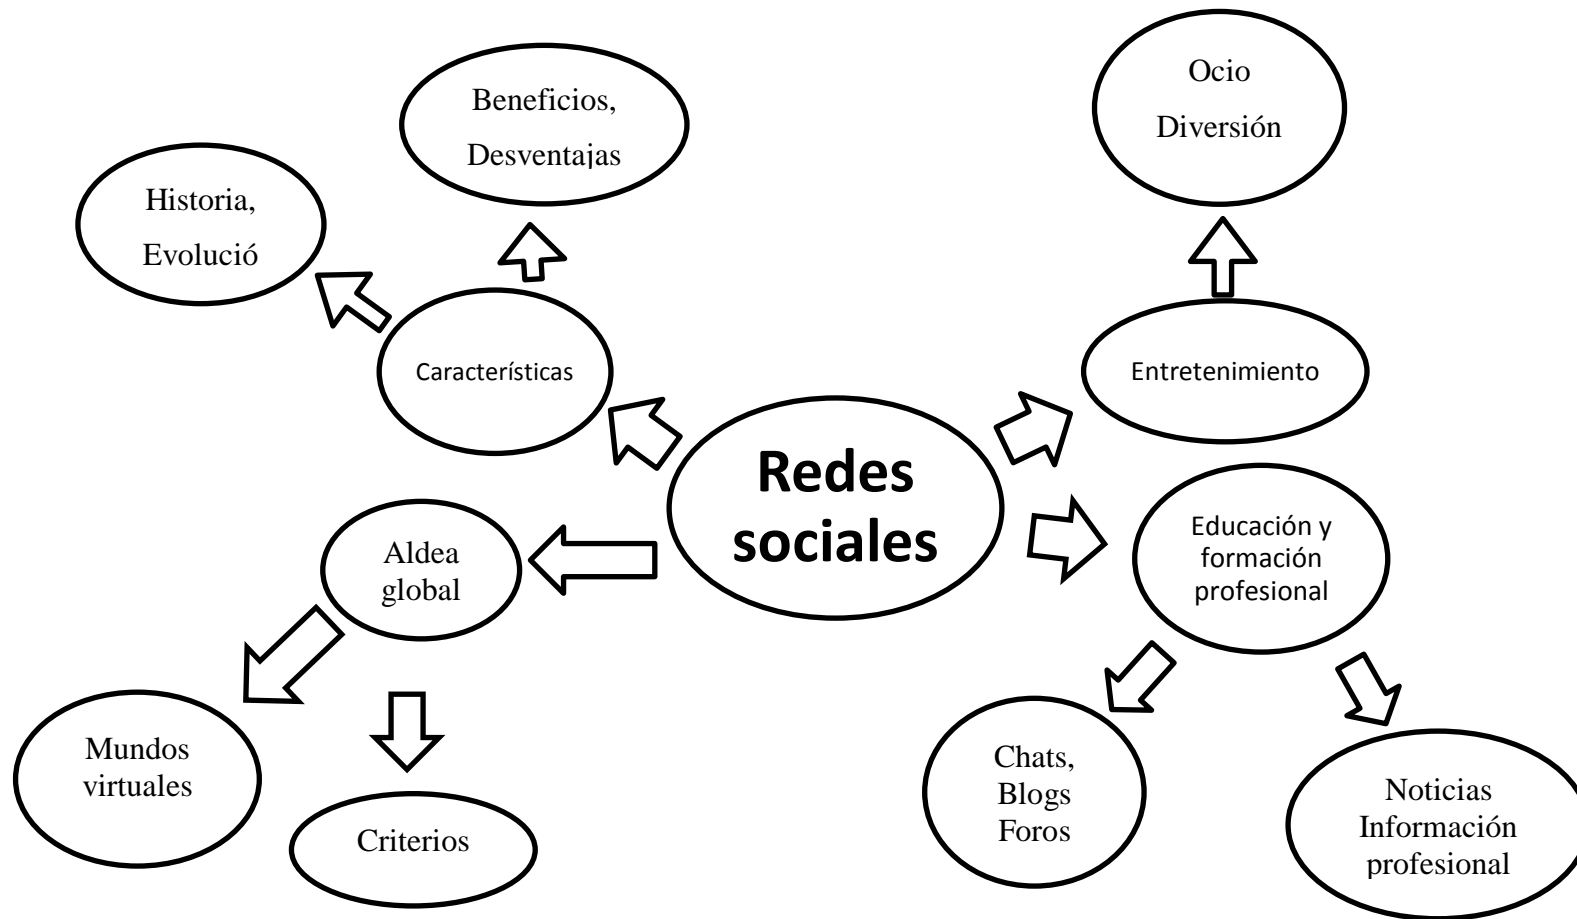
Redes sociales

Características

Historia, Evolució

Beneficios, Desventajas

Entretenimiento

Ocio Diversión

Educación y formación profesional

Chats, Blogs Foros

Noticias Información profesional

Aldea global

Mundos virtuales

Criterios